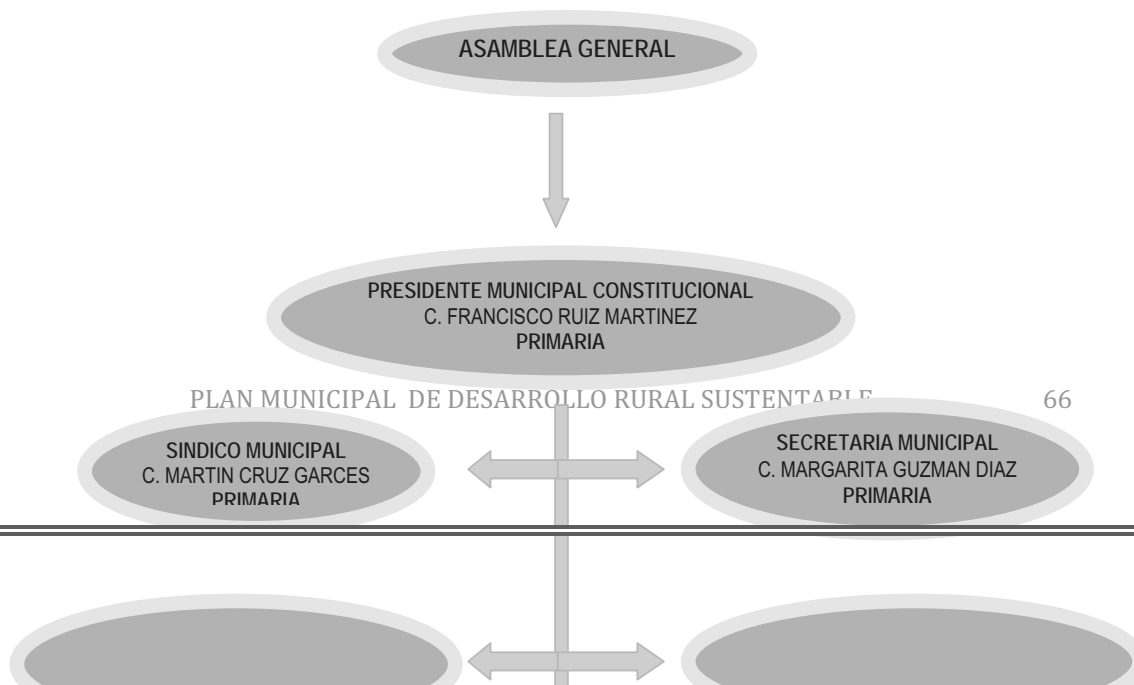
ASAMBLEA GENERAL

PRESIDENTE MUNICIPAL CONSTITUCIONAL
C. FRANCISCO RUIZ MARTINEZ
PRIMARIA

PLAN MUNICIPAL DE DESARROLLO RURAL SUSTENTABLE 66

SINDICO MUNICIPAL
C. MARTIN CRUZ GARCES
PRIMARIA

SECRETARIA MUNICIPAL
C. MARGARITA GUZMAN DIAZ
PRIMARIA